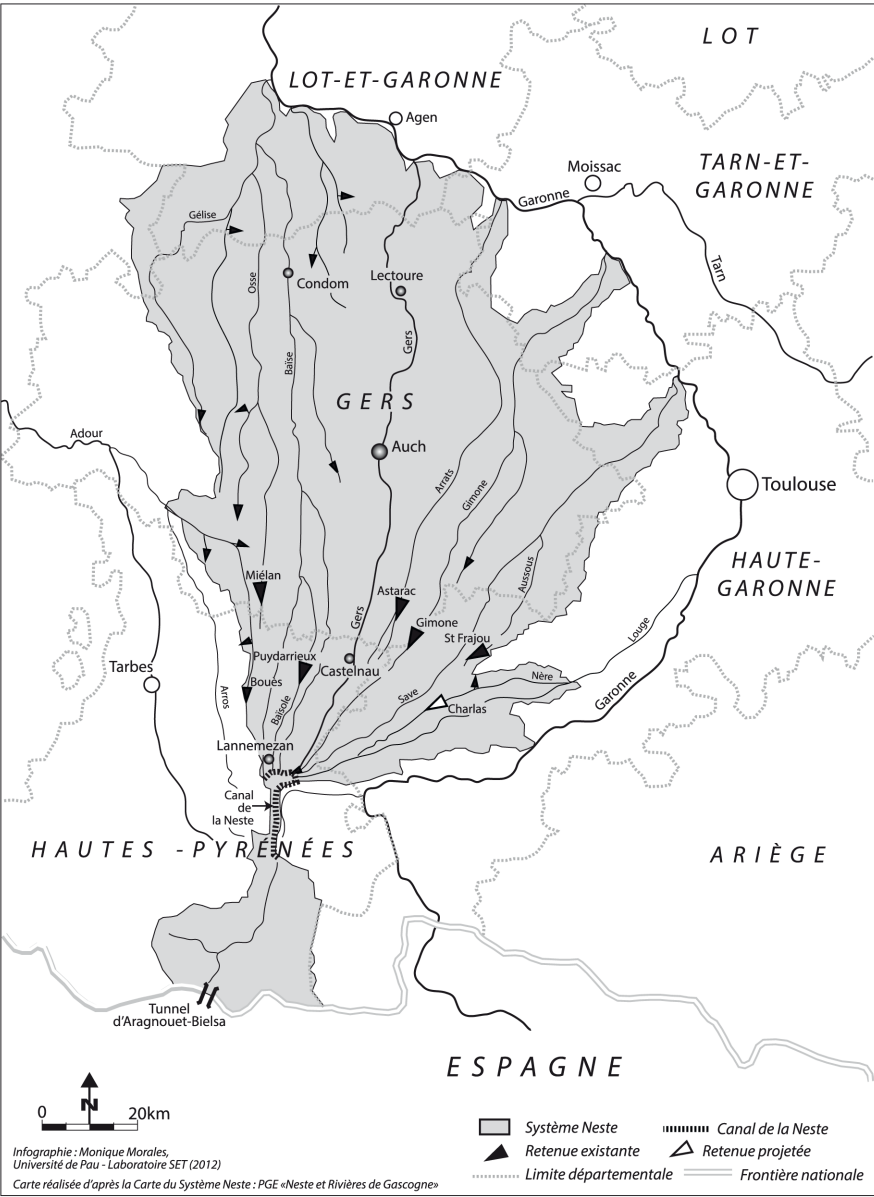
LOT

LOT-ET-GARONNE

Agen

Moissac

TARN-ET-GARONNE

Garonne

Tarn

Gélise

Osse

Condom

Lectoure

Baïse

Gers

GERS

Adour

Auch

Arrats

Gimone

Toulouse

HAUTE-GARONNE

Aussous

Miélan

Astarac

Gimone

St Frajou

Louge

Puydarrieux

Castelnau

Nère

Tarbes

Arros

Boues

Baïsole

Gers

Save

Charlas

Garonne

Lannemezan

Canal de la Neste

HAUTES -PYRÉNÉES

ARIÈGE

Tunnel d'Aragnouet-Bielsa

ESPAGNE

N

0 20km

Système Neste

Canal de la Neste

Retenue existante

Retenue projetée

Limite départementale

Frontière nationale

Infographie : Monique Morales, Université de Pau - Laboratoire SET (2012)

Carte réalisée d'après la Carte du Système Neste : PGE «Neste et Rivières de Gascogne»